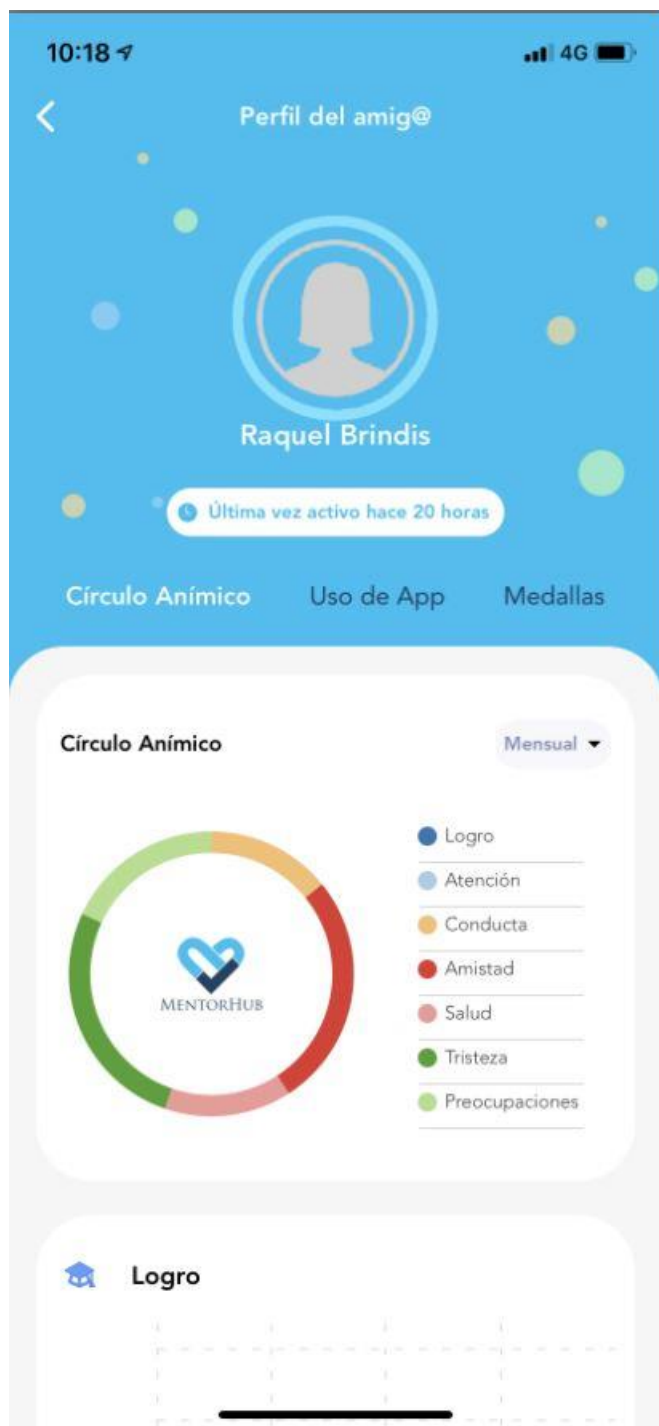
10:18

4G

Perfil del amig@

Raquel Brindis

Última vez activo hace 20 horas

Círculo Anímico

Uso de App

Medallas

Círculo Anímico

Mensual

MENTORHUB

Logro

Atención

Conducta

Amistad

Salud

Tristeza

Preocupaciones

Logro